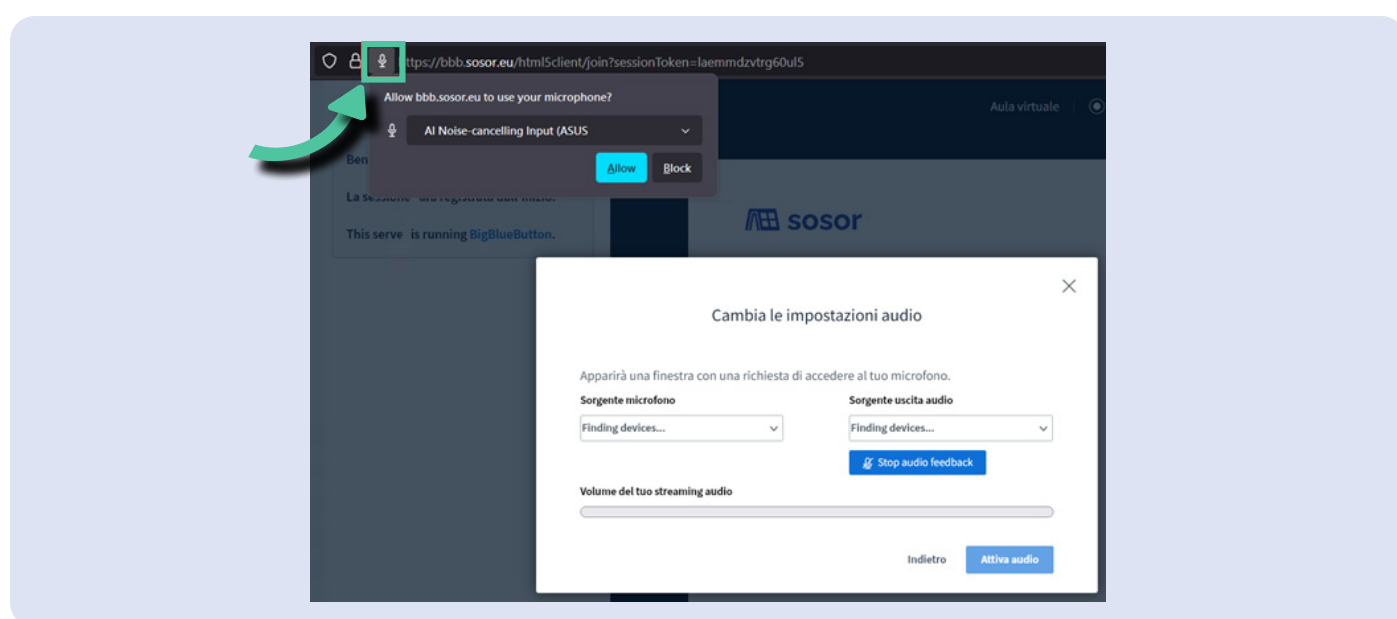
https://bbb.sosor.eu/html5client/join?sessionToken=laemmdzvtrg60ul5

Allow bbb.sosor.eu to use your microphone?

AI Noise-cancelling Input (ASUS

Allow Block

Aula virtuale

Ben

La sessione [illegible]

This serve is running BigBlueButton.

sosor

Cambia le impostazioni audio

Apparirà una finestra con una richiesta di accedere al tuo microfono.

Sorgente microfono

Finding devices...

Sorgente uscita audio

Finding devices...

Stop audio feedback

Volume del tuo streaming audio

Indietro

Attiva audio